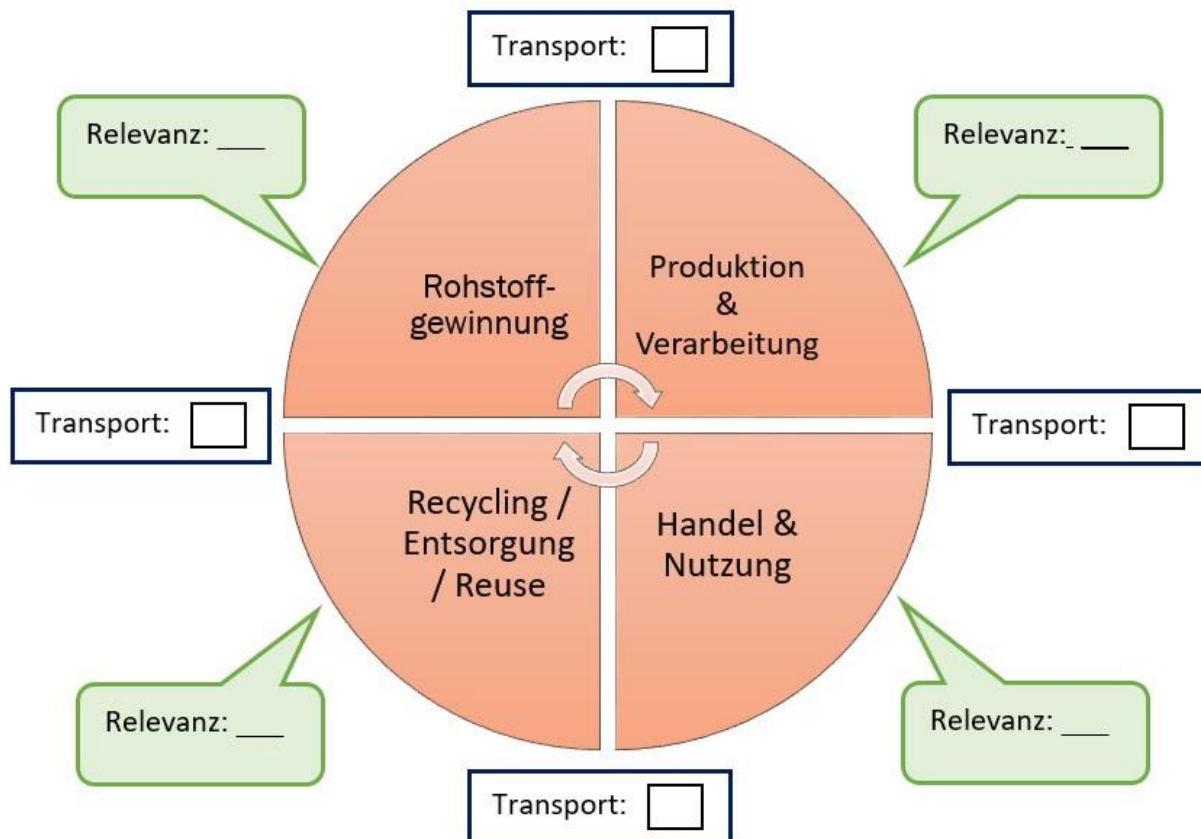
Transport:

Relevanz: ___

Relevanz: ___

Rohstoffgewinnung

Produktion & Verarbeitung

Transport:

Transport:

Recycling / Entsorgung / Reuse

Handel & Nutzung

Relevanz: ___

Relevanz: ___

Transport: